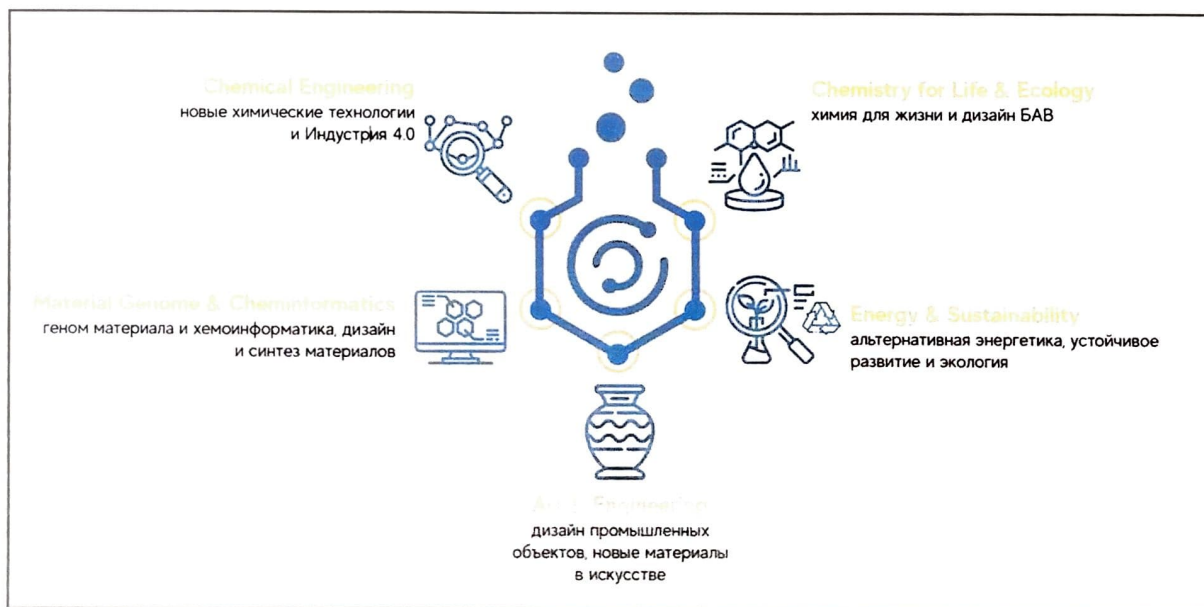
Chemical Engineering
новые химические технологии и Индустрия 4.0

Chemistry for Life & Ecology
химия для жизни и дизайн БАВ

Material Genome & Cheminformatics
геном материала и хемоинформатика, дизайн и синтез материалов

Energy & Sustainability
альтернативная энергетика, устойчивое развитие и экология

Art & Engineering
дизайн промышленных объектов, новые материалы в искусстве